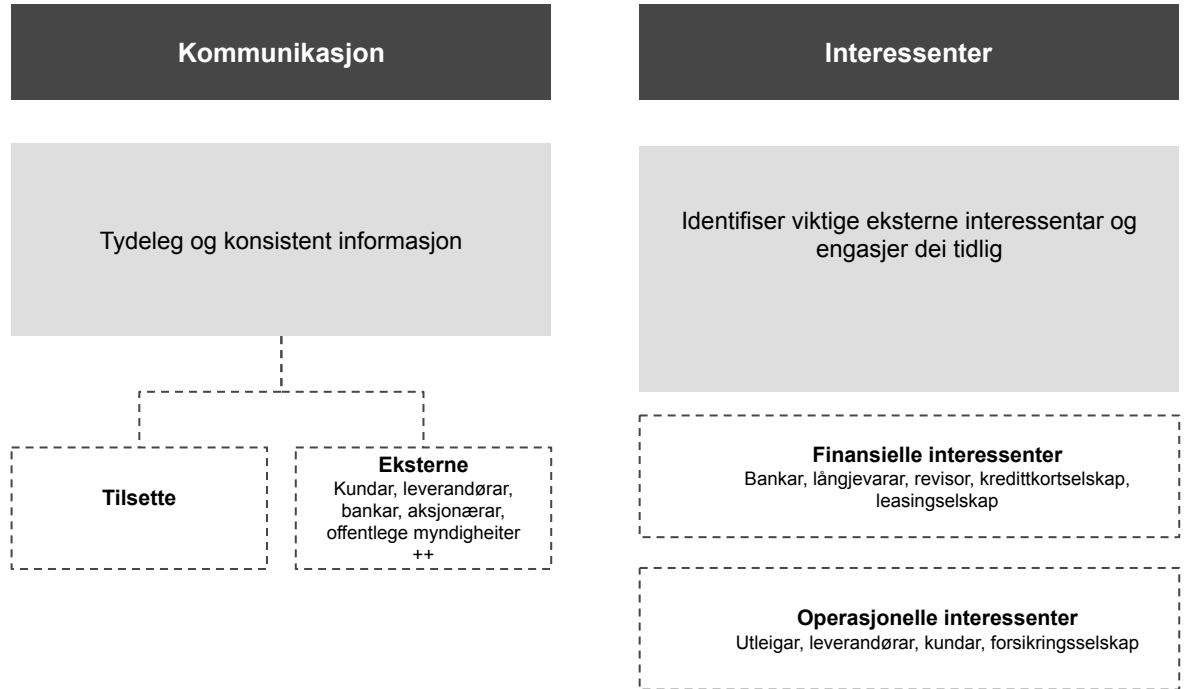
Kommunikasjon

Tydeleg og konsistent informasjon

Tilsette

Eksterne
Kundar, leverandørar, bankar, aksjonærar, offentlege myndigheiter ++

Interessenter

Identifiser viktige eksterne interessentar og engasjer dei tidlig

Finansielle interessenter
Bankar, långjevarar, revisor, kredittkortselskap, leasingselskap

Operasjonelle interessenter
Utleigar, leverandørar, kundar, forsikringsselskap